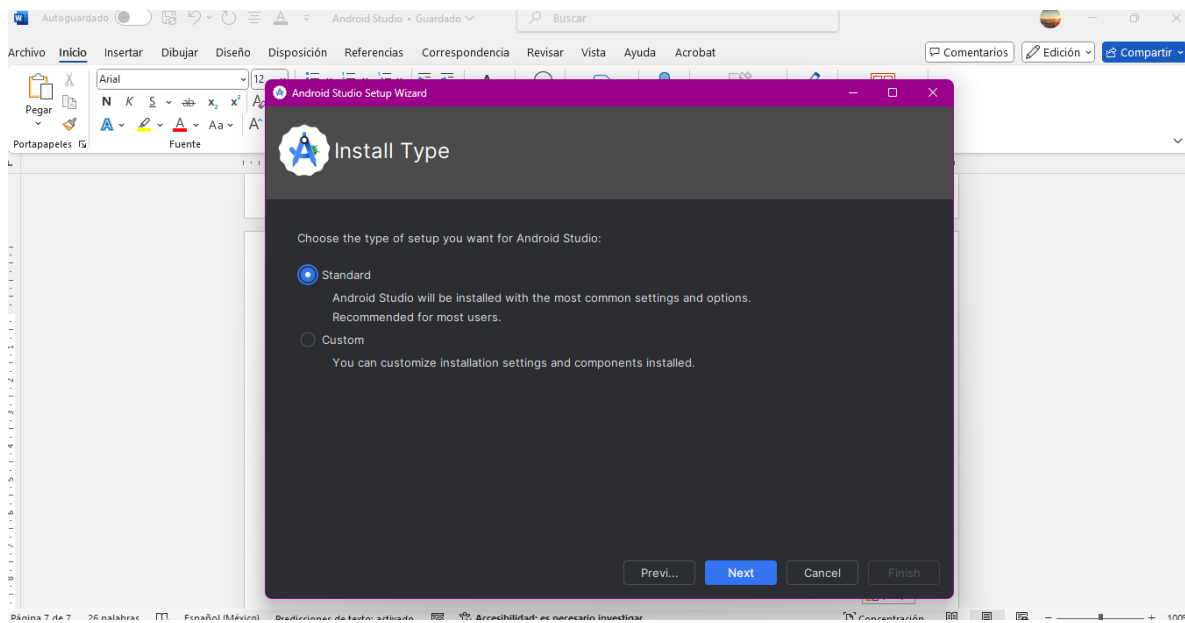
Autoguardado Android Studio • Guardado Buscar

Archivo Inicio Insertar Dibujar Diseño Disposición Referencias Correspondencia Revisar Vista Ayuda Acrobat Comentarios Edición Compartir

Pegar Arial 12 N K S ab x, x² A Aa

Portapapeles Fuente

Android Studio Setup Wizard

Install Type

Choose the type of setup you want for Android Studio:

Standard

Android Studio will be installed with the most common settings and options.
Recommended for most users.

Custom

You can customize installation settings and components installed.

Previ... Next Cancel Finish

Página 7 de 7 26 palabras Español (México) Predicciones de texto: activado Accesibilidad: es necesario investigar Concentración 100%